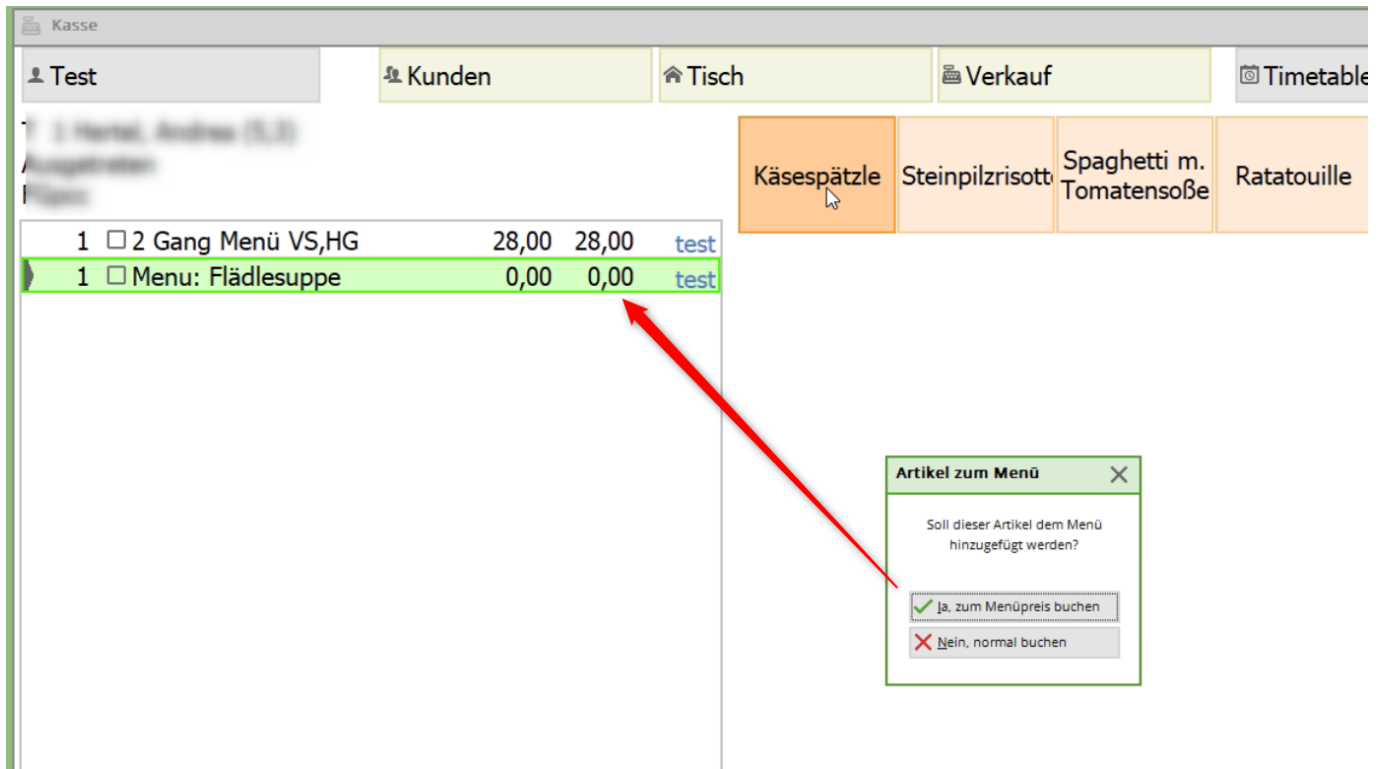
Kasse

Test | Kunden | Tisch | Verkauf | Timetable

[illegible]
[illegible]
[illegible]

Käsespätzle | Steinpilzrisott | Spaghetti m. Tomatensoße | Ratatouille

1 2 Gang Menü VS,HG 28,00 28,00 test
1 Menu: Flädlesuppe 0,00 0,00 test

Artikel zum Menü

Soll dieser Artikel dem Menü hinzugefügt werden?

Ja, zum Menüpreis buchen
Nein, normal buchen